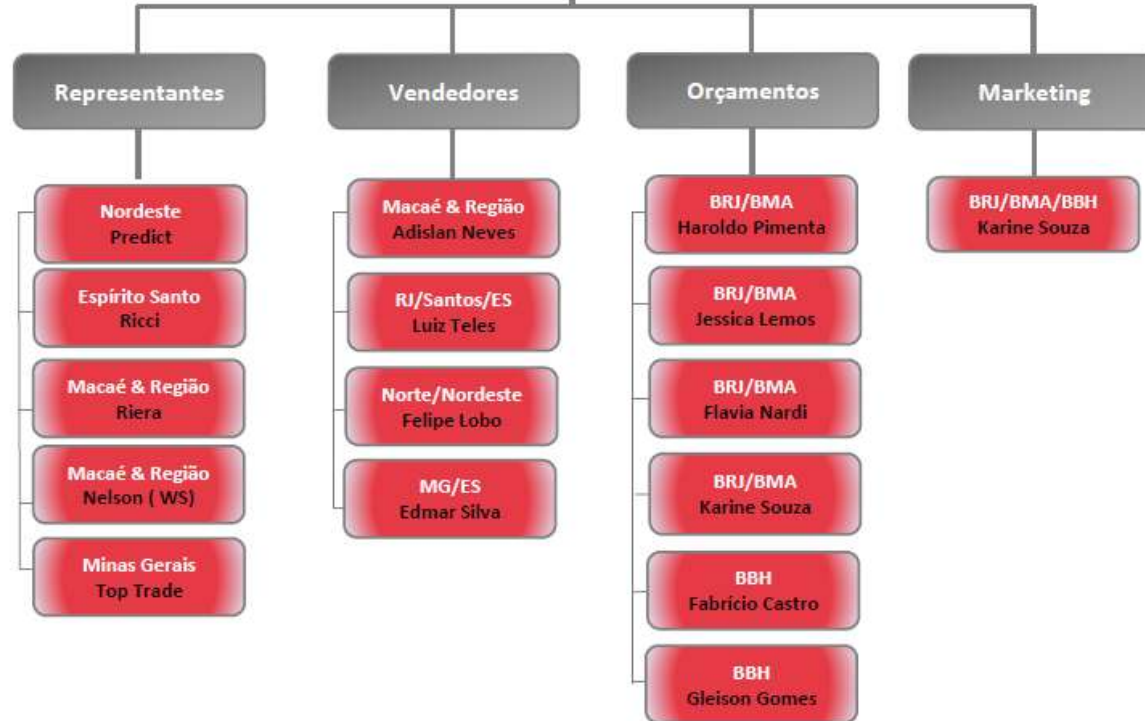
Representantes

Nordeste
Predict

Espírito Santo
Ricci

Macaé & Região
Riera

Macaé & Região
Nelson ( WS)

Minas Gerais
Top Trade

Vendedores

Macaé & Região
Adislan Neves

RJ/Santos/ES
Luiz Teles

Norte/Nordeste
Felipe Lobo

MG/ES
Edmar Silva

Orçamentos

BRJ/BMA
Haroldo Pimenta

BRJ/BMA
Jessica Lemos

BRJ/BMA
Flavia Nardi

BRJ/BMA
Karine Souza

BBH
Fabrício Castro

BBH
Gleison Gomes

Marketing

BRJ/BMA/BBH
Karine Souza